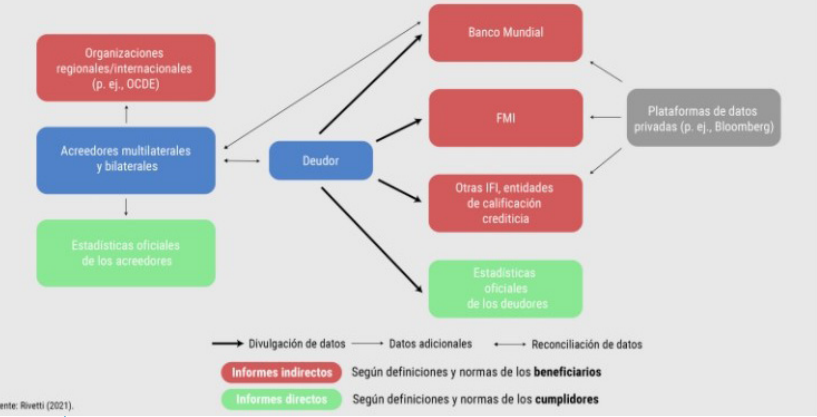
Organizaciones regionales/internacionales (p. ej., OCDE)

Acreedores multilaterales y bilaterales

Estadísticas oficiales de los acreedores

Deudor

Banco Mundial

FMI

Otras IFI, entidades de calificación crediticia

Estadísticas oficiales de los deudores

Plataformas de datos privadas (p. ej., Bloomberg)

Divulgación de datos

Datos adicionales

Reconciliación de datos

Informes indirectos

Según definiciones y normas de los **beneficiarios**

Informes directos

Según definiciones y normas de los **cumplidores**

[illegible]ente: Rivetti (2021).